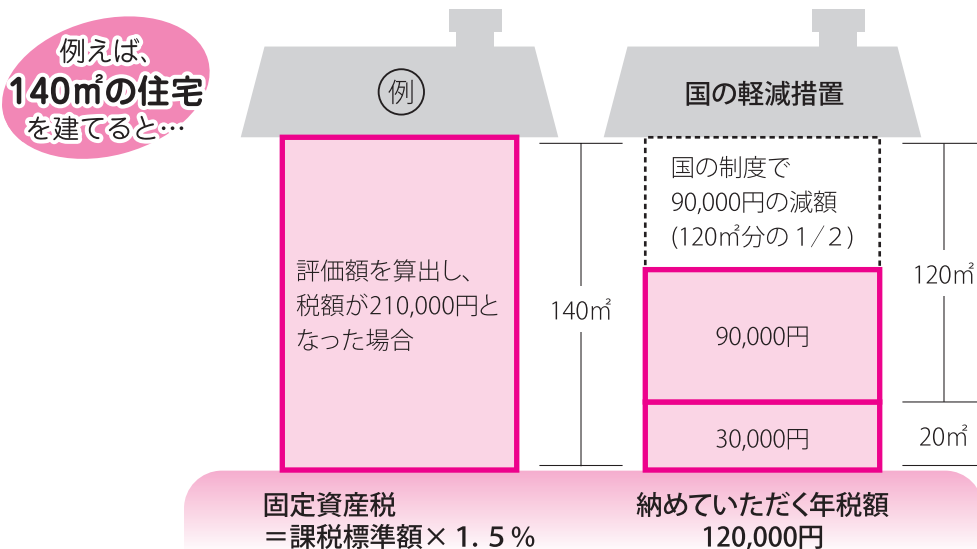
例えば、
140㎡の住宅
を建てると…

例

国の軽減措置

評価額を算出し、税額が210,000円となった場合

140㎡

国の制度で
90,000円の減額
(120㎡分の 1／2)

120㎡

90,000円

30,000円

20㎡

固定資産税
＝課税標準額×１．５％

納めていただく年税額
120,000円